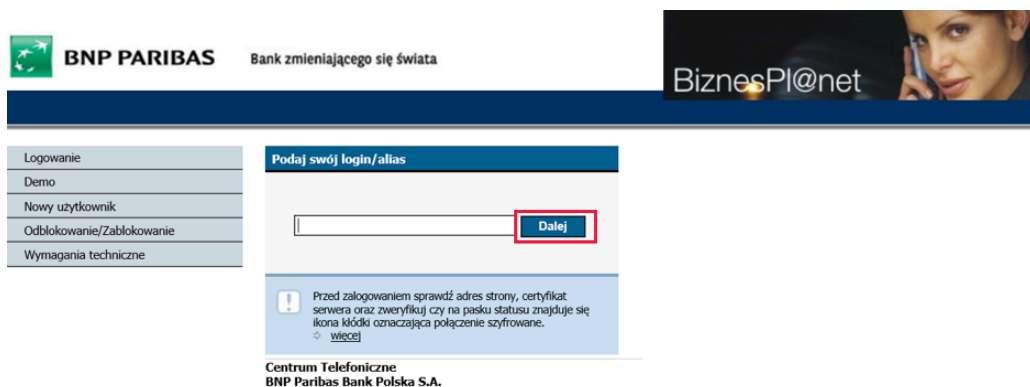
BNP PARIBAS

Bank zmieniającego się świata

BiznesPl@net

Logowanie
Demo
Nowy użytkownik
Odblokowanie/Zablokowanie
Wymagania techniczne

Podaj swój login/alias

Dalej

!

Przed zalogowaniem sprawdź adres strony, certyfikat serwera oraz zweryfikuj czy na pasku statusu znajduje się ikona kłódki oznaczająca połączenie szyfrowane.

więcej

Centrum Telefoniczne
BNP Paribas Bank Polska S.A.